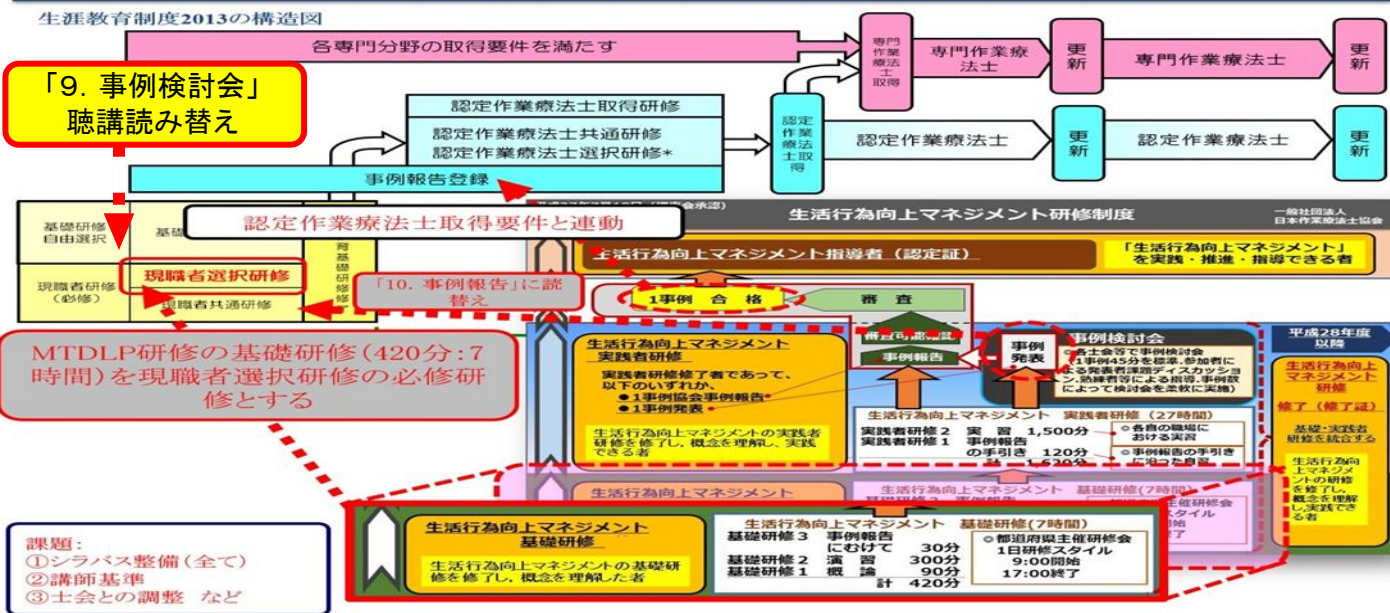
生涯教育制度2013の構造図

各専門分野の取得要件を満たす

専門作業療法士取得

専門作業療法士

更新

専門作業療法士

更新

「9. 事例検討会」
聴講読み替え

認定作業療法士取得研修

認定作業療法士共通研修
認定作業療法士選択研修*

認定作業療法士取得

認定作業療法士

更新

認定作業療法士

更新

事例報告登録

基礎研修
自由選択

基礎

認定作業療法士取得要件と連動

現職者研修
(必修)

現職者選択研修

現職者共通研修

基礎研修修了

「10. 事例報告」に読替え

MTDLP研修の基礎研修(420分:7時間)を現職者選択研修の必修研修とする

生活行為向上マネジメント研修制度

一般社団法人
日本作業療法士協会

生活行為向上マネジメント指導者(認定証)

「生活行為向上マネジメント」を実践・推進・指導できる者

1事例 合格

審査

審査可能認定

事例報告

事例発表

事例検討会

○各士会等で事例検討会
(1事例45分を標準。参加者による発表者課題ディスカッション、熟練者等による指導、事例数によって検討会を柔軟に実施)

平成28年度以降

生活行為向上マネジメント研修

修了(修了証)

基礎・実践者研修を統合する

生活行為向上マネジメントの研修を修了し、概念を理解し、実践できる者

生活行為向上マネジメント
実践者研修

実践者研修を修了者であって、以下のいずれか、
●1事例協会事例報告
●1事例発表

生活行為向上マネジメントの実践者研修を修了し、概念を理解し、実践できる者

生活行為向上マネジメント 実践者研修(27時間)

実践者研修2 実 習 1,500分
実践者研修1 事例報告
の手引き 120分
計 1,620分

○各自の職場における実習
○事例報告の手引きに沿った内容

生活行為向上マネジメント

生活行為向上マネジメント 基礎研修(7時間)

課題:
①シラバス整備(全て)
②講師基準
③士会との調整 など

生活行為向上マネジメント
基礎研修

生活行為向上マネジメントの基礎研修を修了し、概念を理解した者

生活行為向上マネジメント 基礎研修(7時間)

基礎研修3 事例報告
にむけて 30分
基礎研修2 演 習 300分
基礎研修1 概 論 90分
計 420分

○都道府県士主催研修会
1日研修スタイル
9:00開始
17:00終了